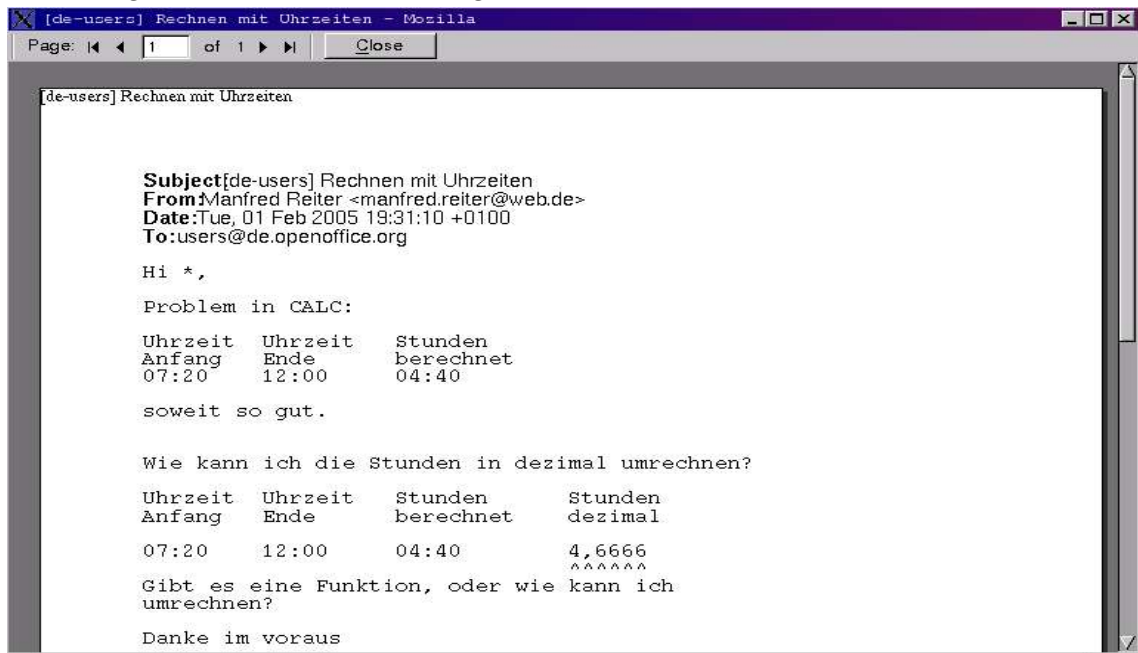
[de-users] Rechnen mit Uhrzeiten - Mozilla

Page: 1 of 1 Close

[de-users] Rechnen mit Uhrzeiten

Subject:[de-users] Rechnen mit Uhrzeiten
From:Manfred Reiter <manfred.reiter@web.de>
Date:Tue, 01 Feb 2005 19:31:10 +0100
To:users@de.openoffice.org

Hi *,

Problem in CALC:

| Uhrzeit Anfang | Uhrzeit Ende | Stunden berechnet |
|---|---|---|
| 07:20 | 12:00 | 04:40 |

soweit so gut.

Wie kann ich die Stunden in dezimal umrechnen?

| Uhrzeit Anfang | Uhrzeit Ende | Stunden berechnet | Stunden dezimal |
|---|---|---|---|
| 07:20 | 12:00 | 04:40 | 4,6666 |

^^^^^^

Gibt es eine Funktion, oder wie kann ich umrechnen?

Danke im voraus